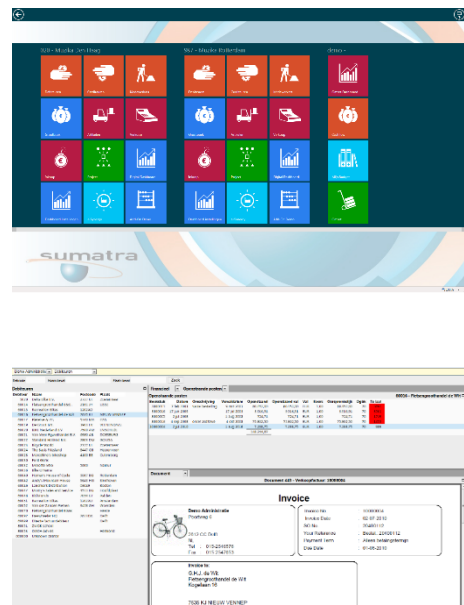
B2B - Muziek Een Weg

SKV - Muziek Collectie

demo -

sumatra

Invoice

Debiteuren

Openstaande posten

Document

Document d25 - Verkoopfactuur 1000050

Basis Administratie
Postweg 8

NL

G.H.J. de Wit
Fietsengroothandel de Wit
Kopeliaan 16

7538 KJ NIEUW VENNEP

Invoice
Invoice Date
Inv No.
Your Reference
Payment term
Due Date